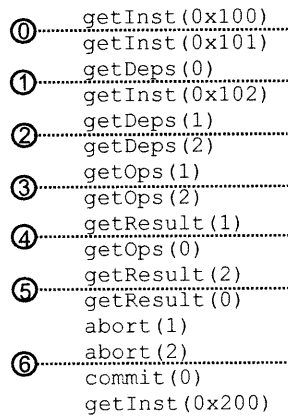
⓪ getInst(0x100)
getInst(0x101)
① getDeps(0)
getInst(0x102)
② getDeps(1)
getDeps(2)
③ getOps(1)
getOps(2)
④ getResult(1)
getOps(0)
⑤ getResult(2)
getResult(0)
abort(1)
⑥ abort(2)
commit(0)
getInst(0x200)